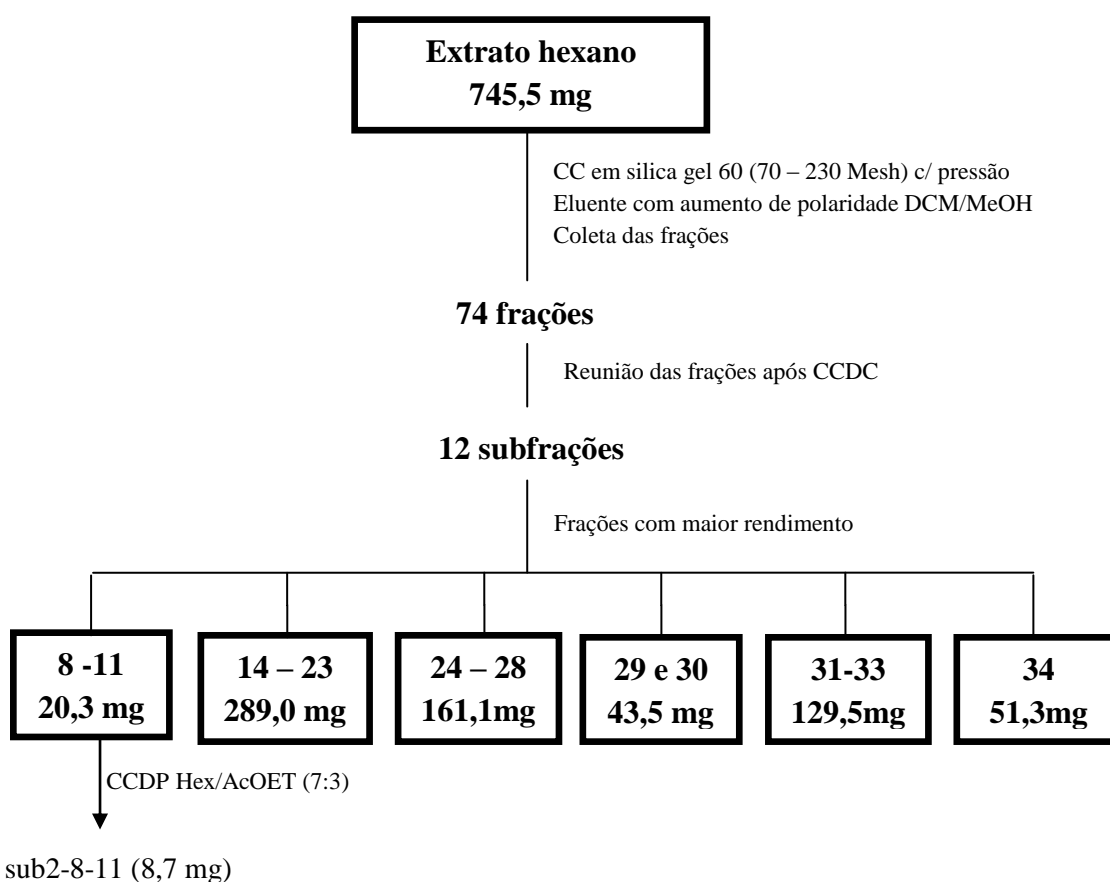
**Extrato hexano**
**745,5 mg**

CC em silica gel 60 (70 – 230 Mesh) c/ pressão
Eluente com aumento de polaridade DCM/MeOH
Coleta das frações

**74 frações**

Reunião das frações após CCDC

**12 subfrações**

Frações com maior rendimento

**8 -11**
**20,3 mg**

**14 – 23**
**289,0 mg**

**24 – 28**
**161,1mg**

**29 e 30**
**43,5 mg**

**31-33**
**129,5mg**

**34**
**51,3mg**

CCDP Hex/AcOET (7:3)

sub2-8-11 (8,7 mg)